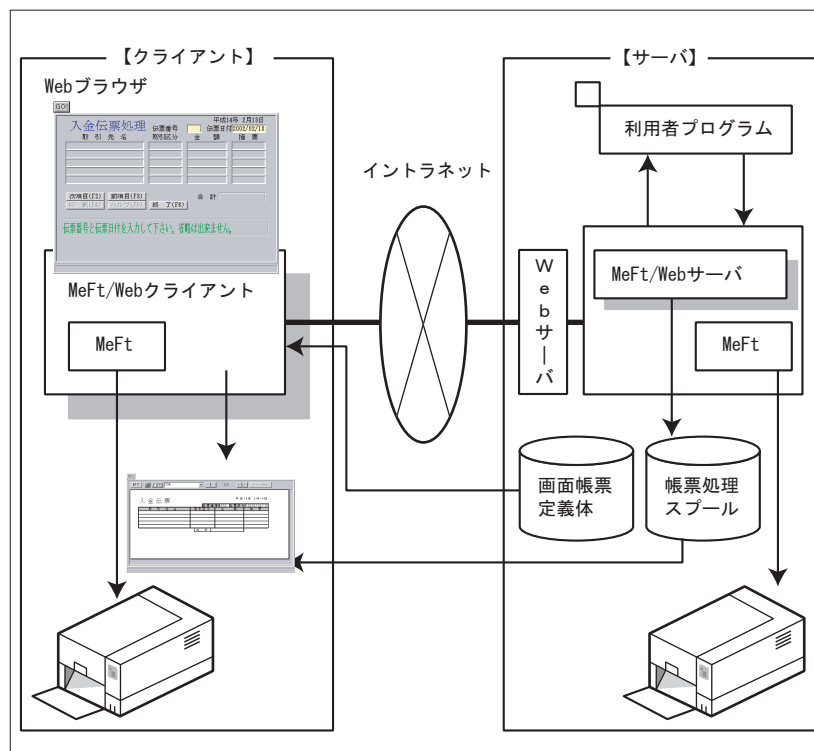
【クライアント】

Webブラウザ

GO!

入金伝票処理 伝票番号 平成14年 3月13日 伝票日付 2002/03/13

取引先名 取引区分 金額 摘要

次項目(F3) 前項目(F5)

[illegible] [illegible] 終了(F8)

合計

伝票番号と伝票日付を入力して下さい。省略は出来ません。

MeFt/Webクライアント

MeFt

入金伝票

【サーバ】

利用者プログラム

イントラネット

Webサーバ

MeFt/Webサーバ

MeFt

画面帳票定義体

帳票処理スプール